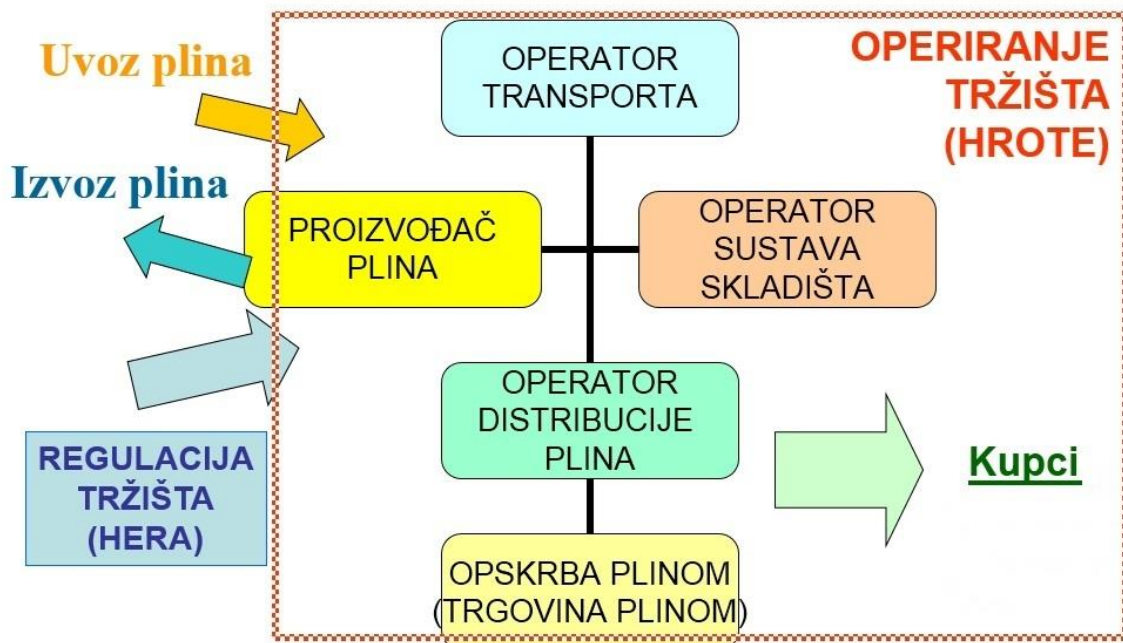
Uvoz plina

Izvoz plina

OPERIRANJE TRŽIŠTA (HROTE)

OPERATOR TRANSPORTA

PROIZVOĐAČ PLINA

OPERATOR SUSTAVA SKLADIŠTA

OPERATOR DISTRIBUCIJE PLINA

REGULACIJA TRŽIŠTA (HERA)

Kupci

OPSKRBA PLINOM (TRGOVINA PLINOM)